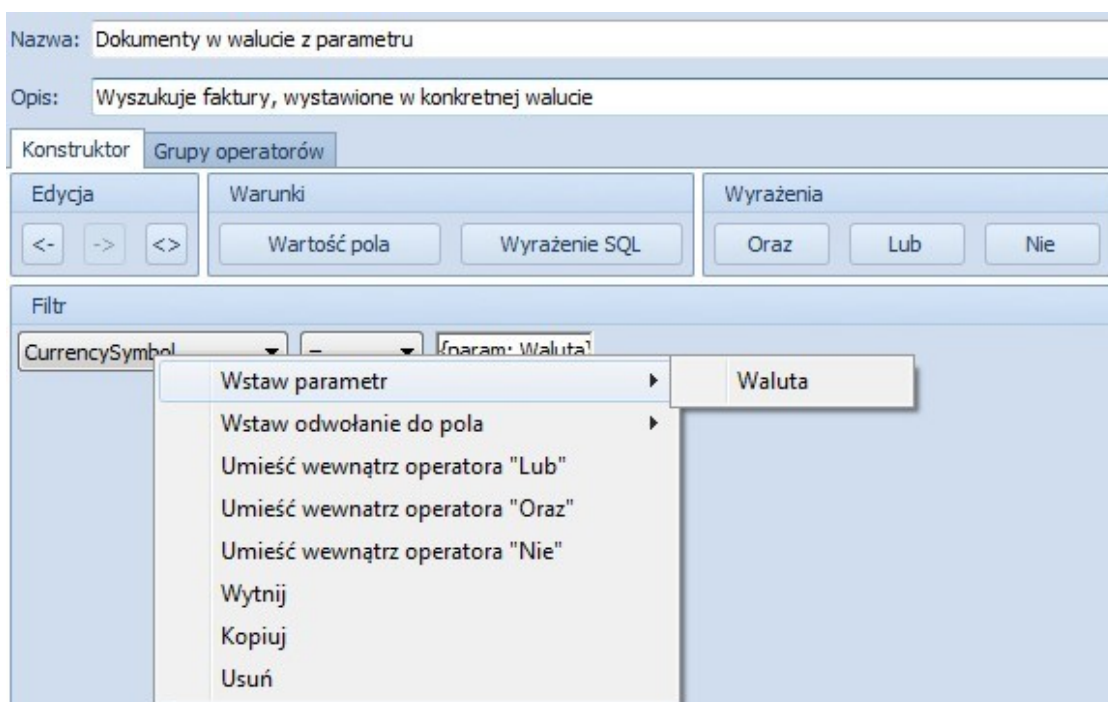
Nazwa: Dokumenty w walucie z parametru

Opis: Wyszukuje faktury, wystawione w konkretnej walucie

Konstruktor | Grupy operatorów

Edycja
<- -> <>

Warunki
Wartość pola | Wyrażenie SQL

Wyrażenia
Oraz | Lub | Nie

Filtr

CurrencySymbol = {param: Waluta}

Wstaw parametr
Waluta
Wstaw odwołanie do pola
Umieść wewnątrz operatora "Lub"
Umieść wewnatrz operatora "Oraz"
Umieść wewnątrz operatora "Nie"
Wytnij
Kopiuj
Usuń